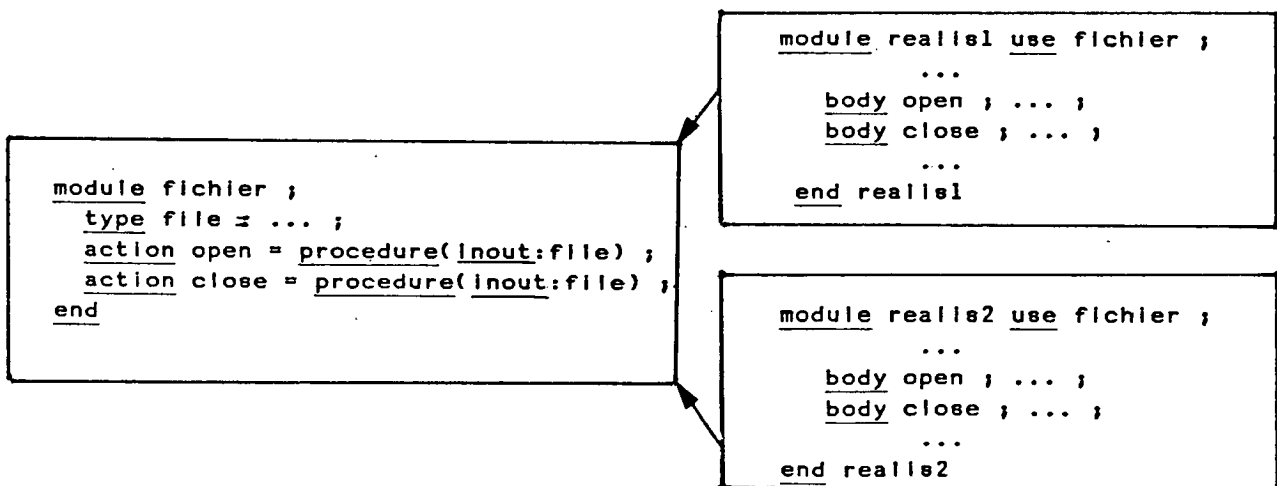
module fichier ;
type file = ... ;
action open = procedure(inout:file) ;
action close = procedure(inout:file) ;
end

module realis1 use fichier ;
...
body open ; ... ;
body close ; ... ;
...
end realis1

module realis2 use fichier ;
...
body open ; ... ;
body close ; ... ;
...
end realis2